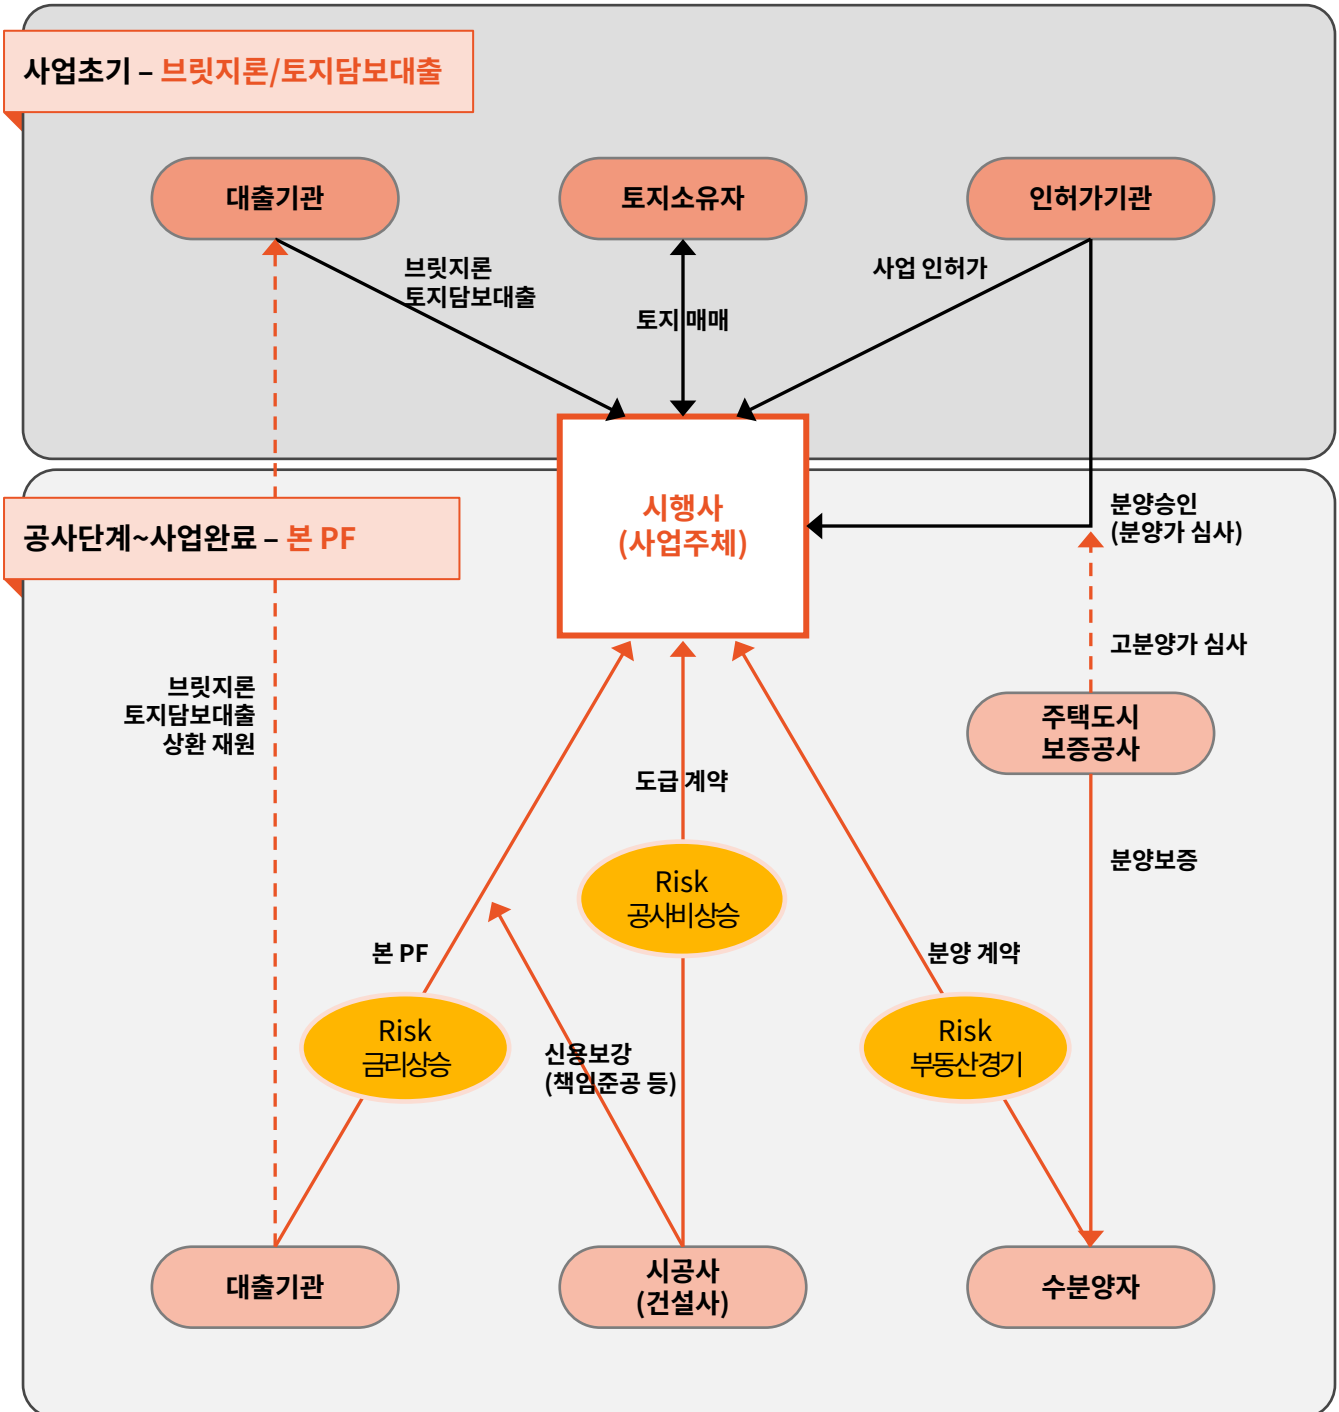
사업초기 – 브릿지론/토지담보대출

대출기관

토지소유자

인허가기관

브릿지론
토지담보대출

토지 매매

사업 인허가

시행사
(사업주체)

분양승인
(분양가 심사)

공사단계~사업완료 – 본 PF

고분양가 심사

브릿지론
토지담보대출
상환 재원

주택도시
보증공사

도급 계약

Risk
공사비상승

분양보증

본 PF

분양 계약

Risk
금리상승

신용보강
(책임준공 등)

Risk
부동산경기

대출기관

시공사
(건설사)

수분양자